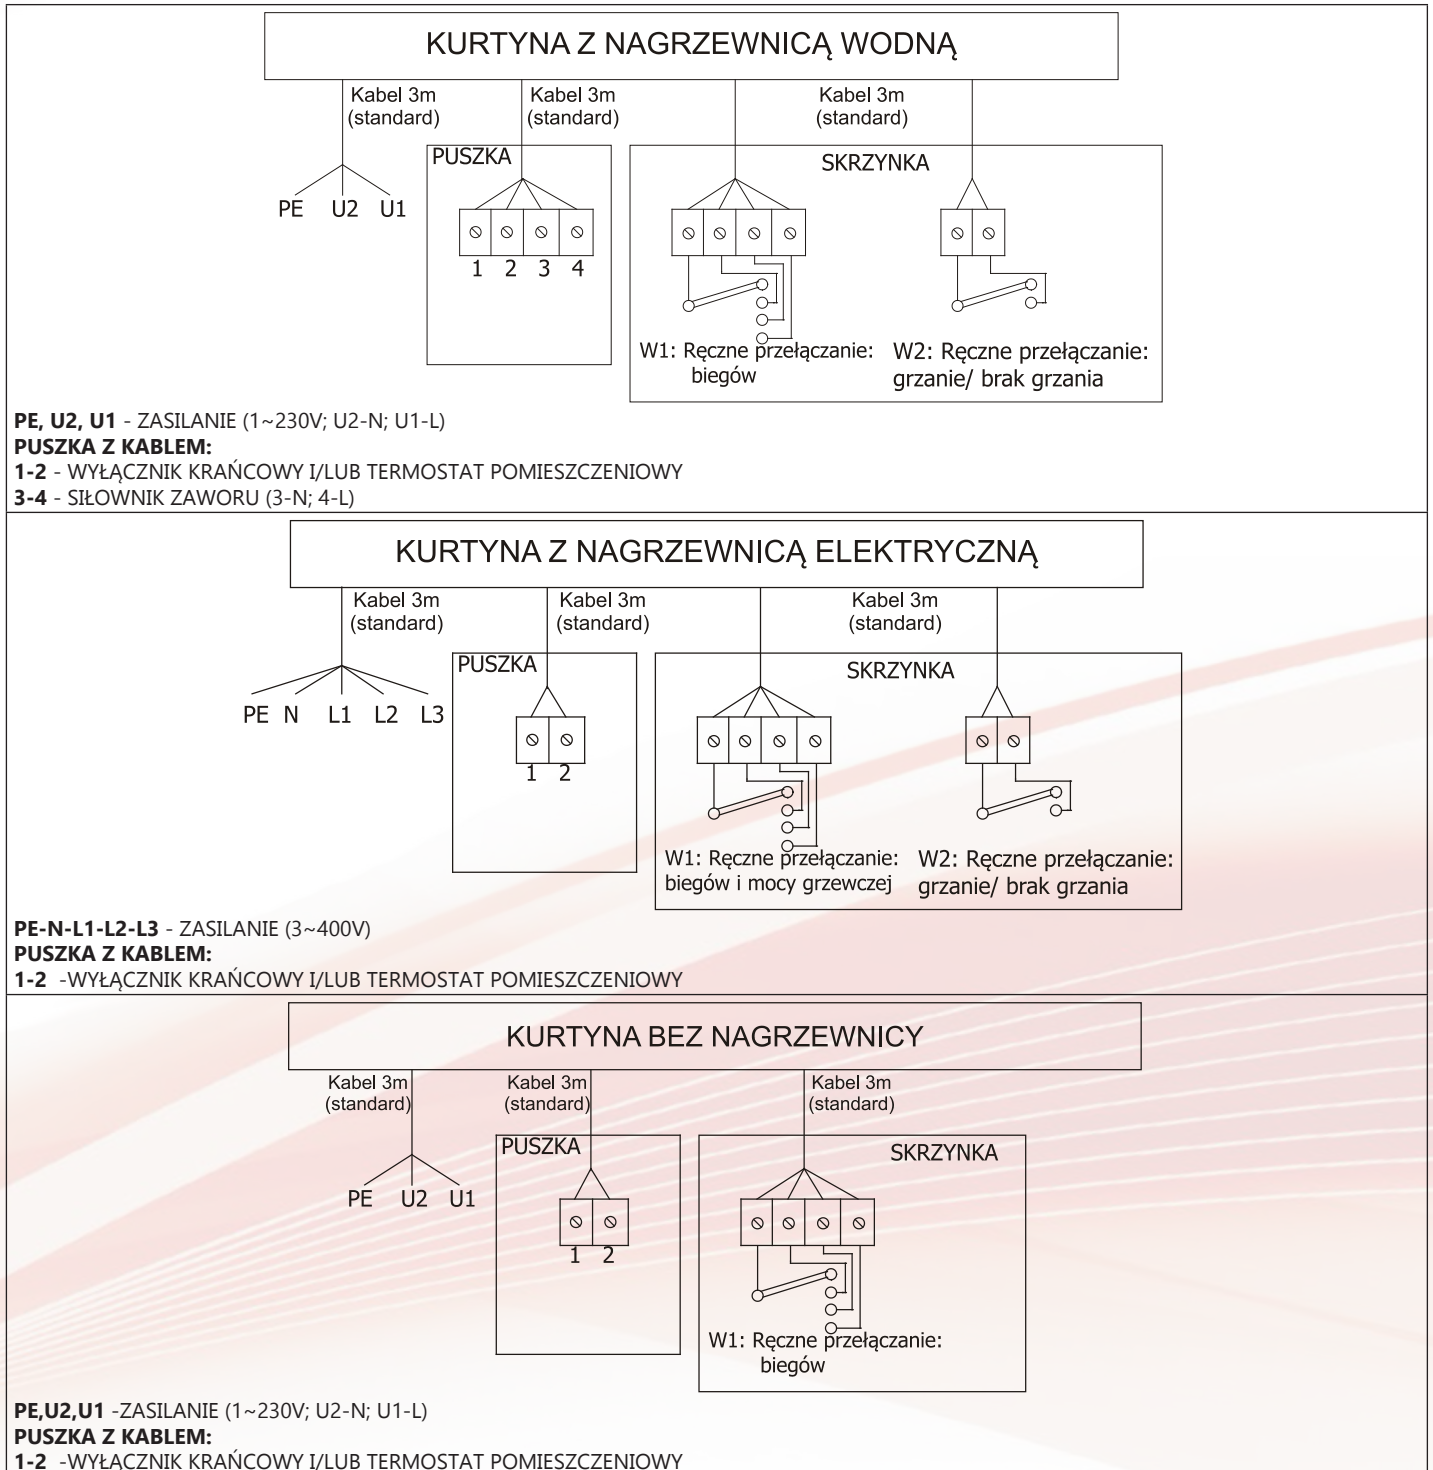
KURTYNA Z NAGRZEWNICĄ WODNĄ

Kabel 3m (standard)

Kabel 3m (standard)

Kabel 3m (standard)

PE U2 U1

PUSZKA

1 2 3 4

SKRZYNKA

W1: Ręczne przełączanie: biegów

W2: Ręczne przełączanie: grzanie/ brak grzania

**PE, U2, U1** - ZASILANIE (1~230V; U2-N; U1-L)
**PUSZKA Z KABLEM:**
**1-2** - WYŁĄCZNIK KRAŃCOWY I/LUB TERMOSTAT POMIESZCZENIOWY
**3-4** - SIŁOWNIK ZAWORU (3-N; 4-L)

KURTYNA Z NAGRZEWNICĄ ELEKTRYCZNĄ

Kabel 3m (standard)

Kabel 3m (standard)

Kabel 3m (standard)

PE N L1 L2 L3

PUSZKA

1 2

SKRZYNKA

W1: Ręczne przełączanie: biegów i mocy grzewczej

W2: Ręczne przełączanie: grzanie/ brak grzania

**PE-N-L1-L2-L3** - ZASILANIE (3~400V)
**PUSZKA Z KABLEM:**
**1-2** -WYŁĄCZNIK KRAŃCOWY I/LUB TERMOSTAT POMIESZCZENIOWY

KURTYNA BEZ NAGRZEWNICY

Kabel 3m (standard)

Kabel 3m (standard)

Kabel 3m (standard)

PE U2 U1

PUSZKA

1 2

SKRZYNKA

W1: Ręczne przełączanie: biegów

**PE,U2,U1** -ZASILANIE (1~230V; U2-N; U1-L)
**PUSZKA Z KABLEM:**
**1-2** -WYŁĄCZNIK KRAŃCOWY I/LUB TERMOSTAT POMIESZCZENIOWY